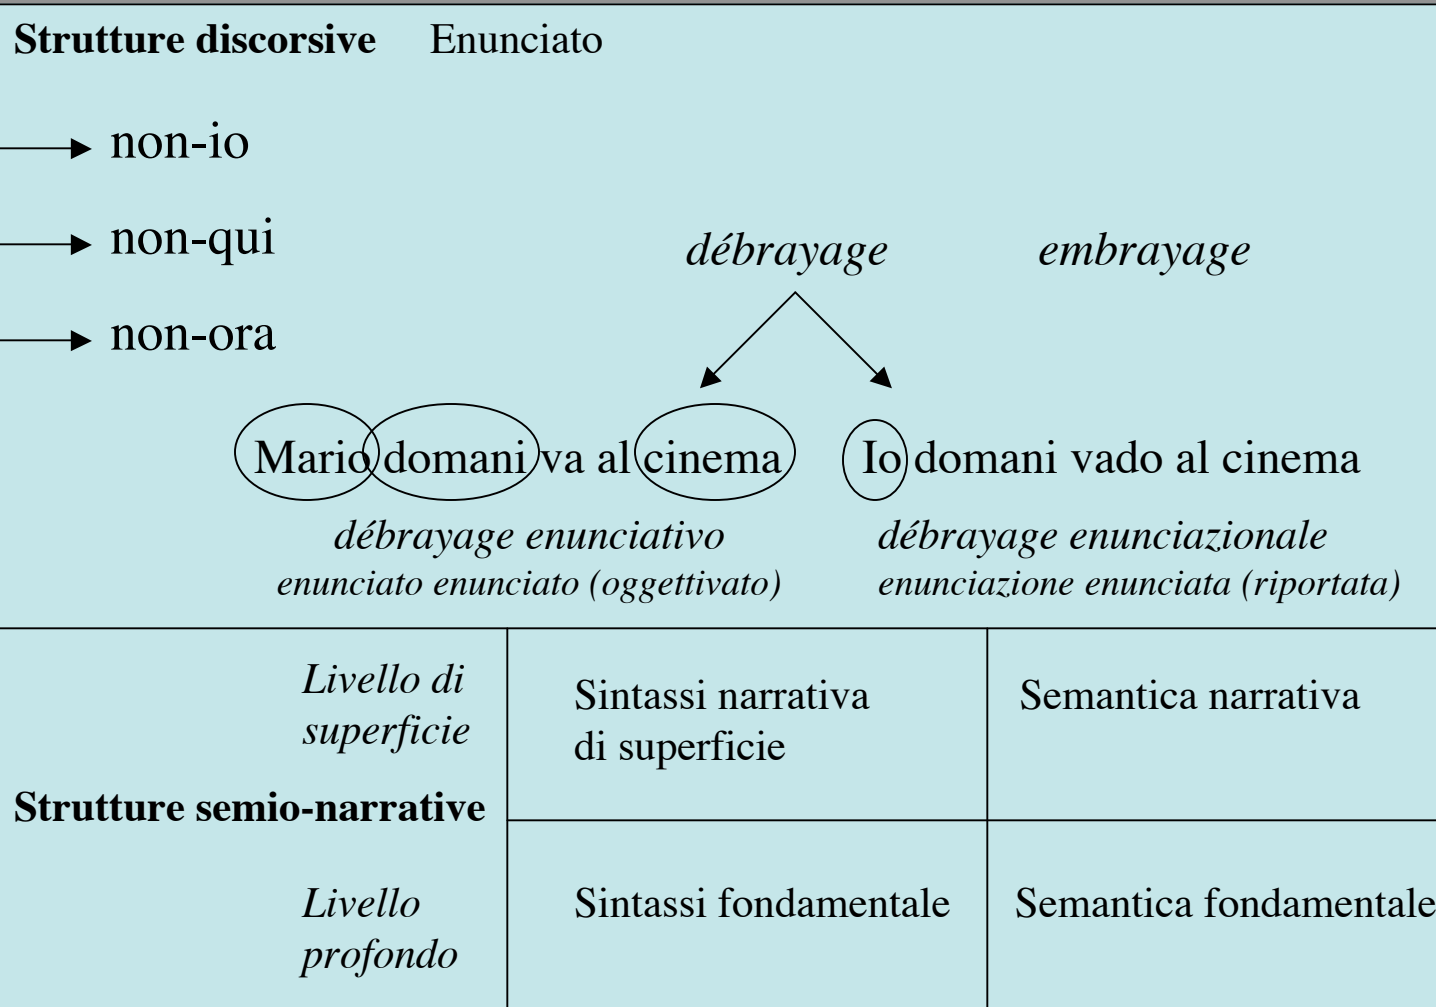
**Strutture discorsive** Enunciato

non-io

non-qui

non-ora

*débrayage* *embrayage*

Mario domani va al cinema Io domani vado al cinema

*débrayage enunciativo*
*enunciato enunciato (oggettivato)*

*débrayage enunciazionale*
*enunciazione enunciata (riportata)*

| **Strutture semio-narrative** | | |
|---|---|---|
| *Livello di superficie* | Sintassi narrativa di superficie | Semantica narrativa |
| *Livello profondo* | Sintassi fondamentale | Semantica fondamentale |